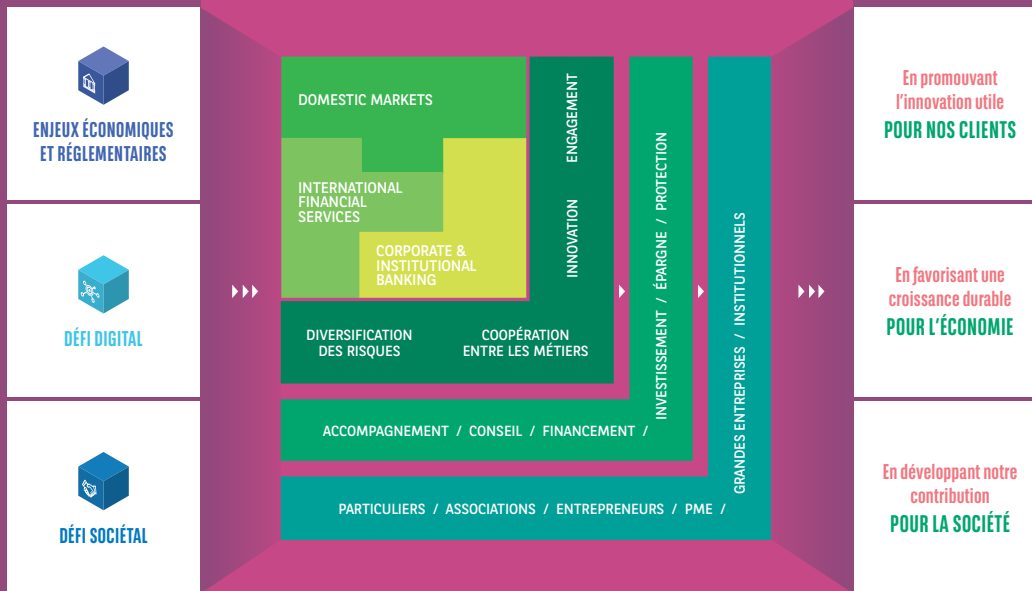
ENJEUX ÉCONOMIQUES ET RÉGLEMENTAIRES

DÉFI DIGITAL

DÉFI SOCIÉTAL

DOMESTIC MARKETS

INTERNATIONAL FINANCIAL SERVICES

CORPORATE & INSTITUTIONAL BANKING

ENGAGEMENT

INNOVATION

DIVERSIFICATION DES RISQUES

COOPÉRATION ENTRE LES MÉTIERS

INVESTISSEMENT / ÉPARGNE / PROTECTION

ACCOMPAGNEMENT / CONSEIL / FINANCEMENT /

GRANDES ENTREPRISES / INSTITUTIONNELS

PARTICULIERS / ASSOCIATIONS / ENTREPRENEURS / PME /

En promouvant l'innovation utile POUR NOS CLIENTS

En favorisant une croissance durable POUR L'ÉCONOMIE

En développant notre contribution POUR LA SOCIÉTÉ